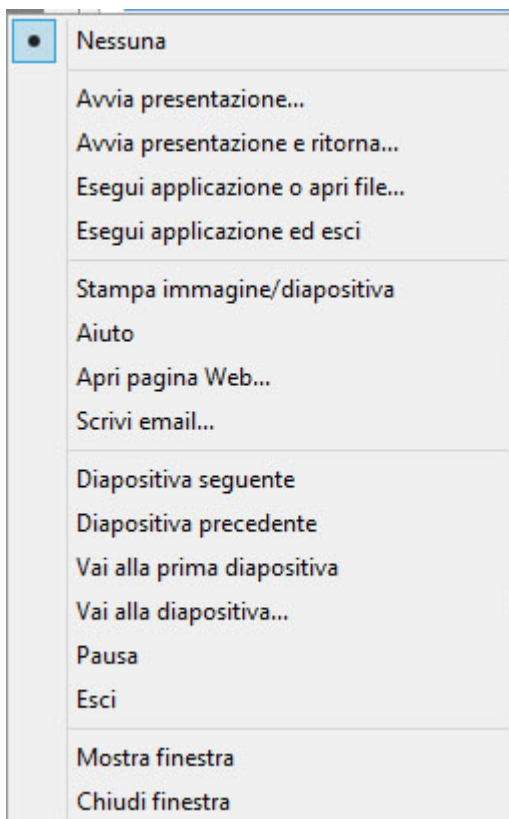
Nessuna

Avvia presentazione...
Avvia presentazione e ritorna...
Esegui applicazione o apri file...
Esegui applicazione ed esci

Stampa immagine/diapositiva
Aiuto
Apri pagina Web...
Scrivi email...

Diapositiva seguente
Diapositiva precedente
Vai alla prima diapositiva
Vai alla diapositiva...
Pausa
Esci

Mostra finestra
Chiudi finestra